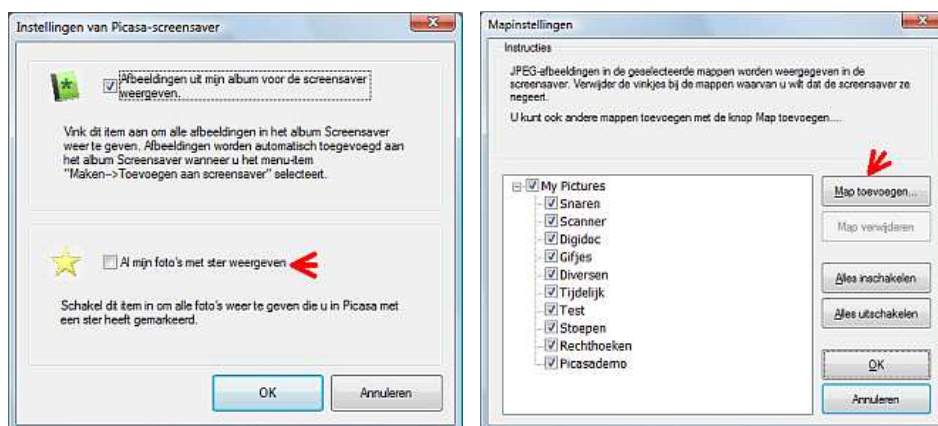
Instellingen van Picasa-screensaver

Afbeeldingen uit mijn album voor de screensaver weergeven.

Vink dit item aan om alle afbeeldingen in het album Screensaver weer te geven. Afbeeldingen worden automatisch toegevoegd aan het album Screensaver wanneer u het menu-item "Maken-->Toevoegen aan screensaver" selecteert.

Al mijn foto's met ster weergeven

Schakel dit item in om alle foto's weer te geven die u in Picasa met een ster heeft gemarkeerd.

OK

Annuleren

Mapinstellingen

Instructies

JPEG-afbeeldingen in de geselecteerde mappen worden weergegeven in de screensaver. Verwijder de vinkjes bij de mappen waarvan u wilt dat de screensaver ze negeert.

U kunt ook andere mappen toevoegen met de knop Map toevoegen....

My Pictures
Snaren
Scanner
Digidoc
Gifjes
Diversen
Tijdelijk
Test
Stoepen
Rechthoeken
Picasademo

Map toevoegen...

Map verwijderen

Alles inschakelen

Alles uitschakelen

OK

Annuleren